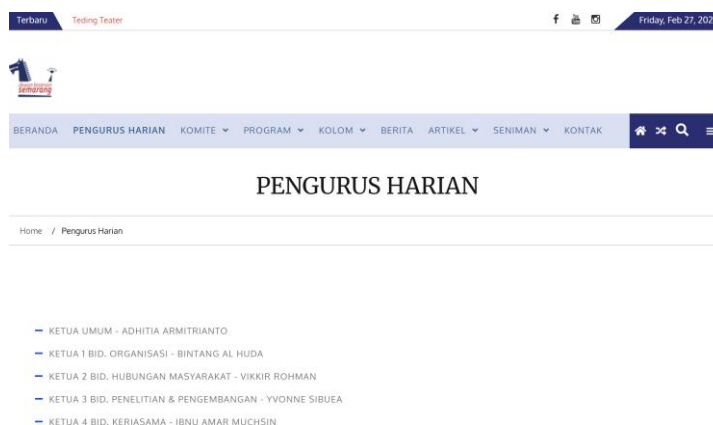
Terbaru Teding Teater

Friday, Feb 27, 202

semarang

BERANDA PENGURUS HARIAN KOMITE PROGRAM KOLOM BERITA ARTIKEL SENIMAN KONTAK

PENGURUS HARIAN

Home / Pengurus Harian

KETUA UMUM - ADHITIA ARMITRIANTO
KETUA 1 BID. ORGANISASI - BINTANG AL HUDA
KETUA 2 BID. HUBUNGAN MASYARAKAT - VIKKIR ROHMAN
KETUA 3 BID. PENELITIAN & PENGEMBANGAN - YVONNE SIBUEA
KETUA 4 BID. KERJASAMA - IBNU AMAR MUCHSIN